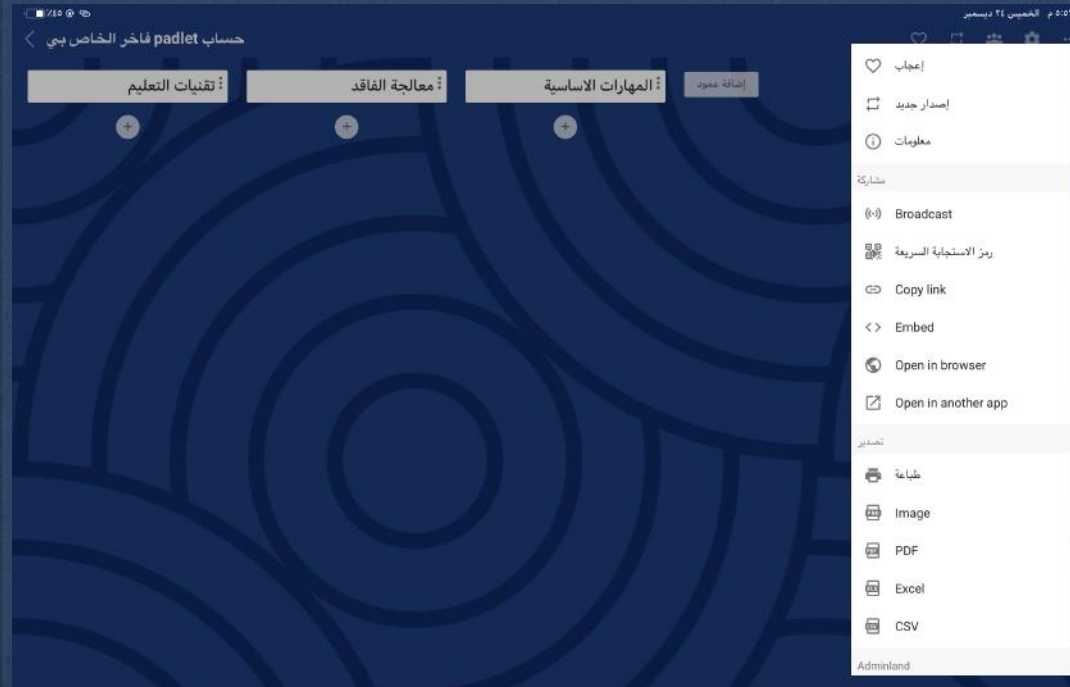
٥:٥٩ م الخميس ٢٤ ديسمبر

%٥٥

حساب padlet فاخر الخاص بي

تقنيات التعليم

معالجة الفاقد

المهارات الاساسية

إضافة عمود

إعجاب

إصدار جديد

معلومات

مشاركة

Broadcast

رمز الاستجابة السريعة

Copy link

Embed

Open in browser

Open in another app

تصدير

طباعة

Image

PDF

Excel

CSV

Adminland